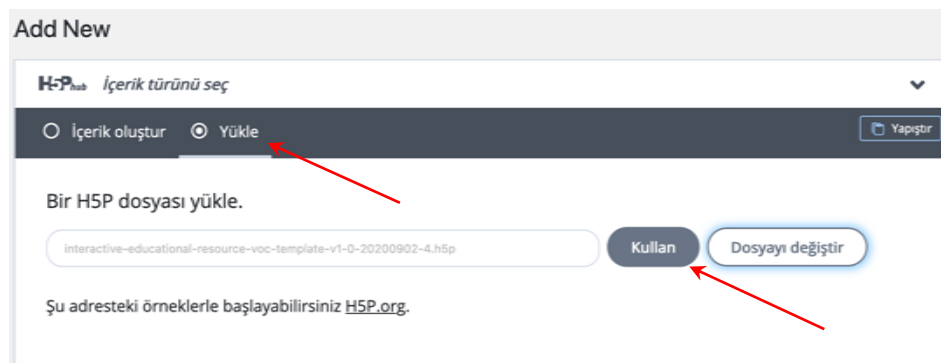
Add New

H5P hub İçerik türünü seç

İçerik oluştur Yükle

Yapıştır

Bir H5P dosyası yükle.

interactive-educational-resource-voc-template-v1-0-20200902-4.h5p

Kullan

Dosyayı değiştir

Şu adresteki örneklerle başlayabilirsiniz H5P.org.